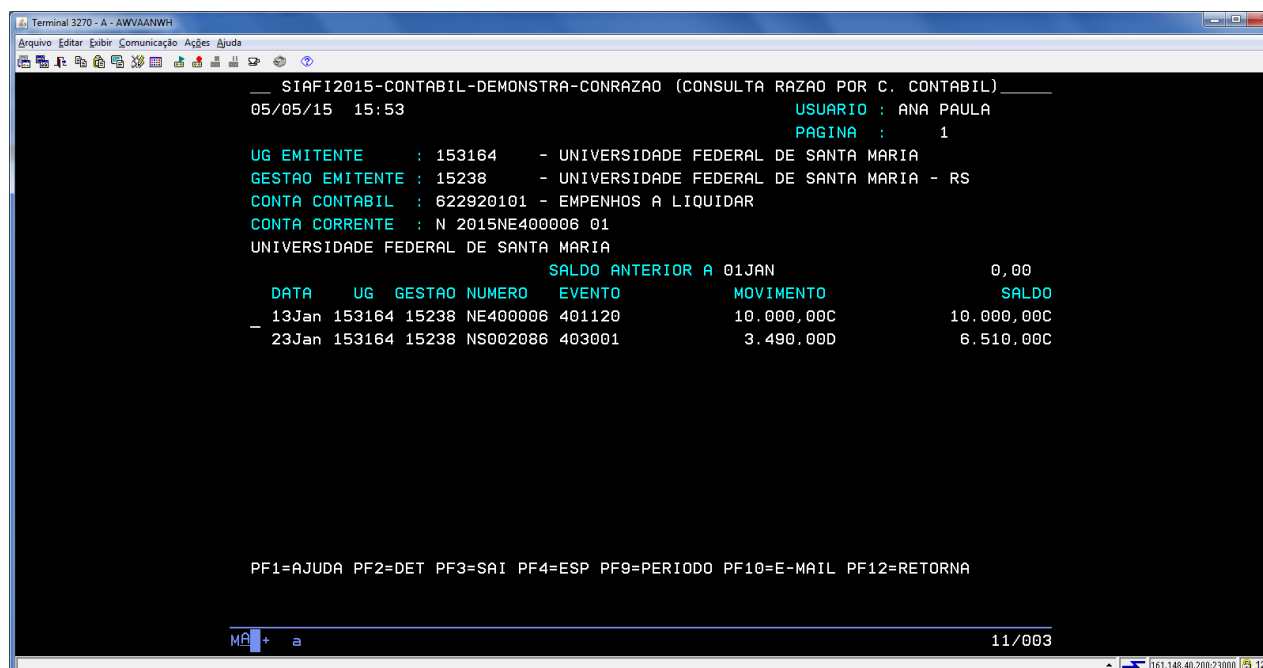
Terminal 3270 - A - AWVAANWH

Arquivo Editar Exibir Comunicação Ações Ajuda

__ SIAFI2015-CONTABIL-DEMONSTRA-CONRAZAO (CONSULTA RAZAO POR C. CONTABIL)_____
05/05/15 15:53 USUARIO : ANA PAULA
PAGINA : 1
UG EMITENTE : 153164 - UNIVERSIDADE FEDERAL DE SANTA MARIA
GESTAO EMITENTE : 15238 - UNIVERSIDADE FEDERAL DE SANTA MARIA - RS
CONTA CONTABIL : 622920101 - EMPENHOS A LIQUIDAR
CONTA CORRENTE : N 2015NE400006 01
UNIVERSIDADE FEDERAL DE SANTA MARIA
SALDO ANTERIOR A 01JAN 0,00

| DATA | UG | GESTAO | NUMERO | EVENTO | MOVIMENTO | SALDO |
|---|---|---|---|---|---|---|
| 13Jan | 153164 | 15238 | NE400006 | 401120 | 10.000,00C | 10.000,00C |
| 23Jan | 153164 | 15238 | NS002086 | 403001 | 3.490,00D | 6.510,00C |

PF1=AJUDA PF2=DET PF3=SAI PF4=ESP PF9=PERIODO PF10=E-MAIL PF12=RETORNA

MA + a 11/003

161.148.40.200:23000